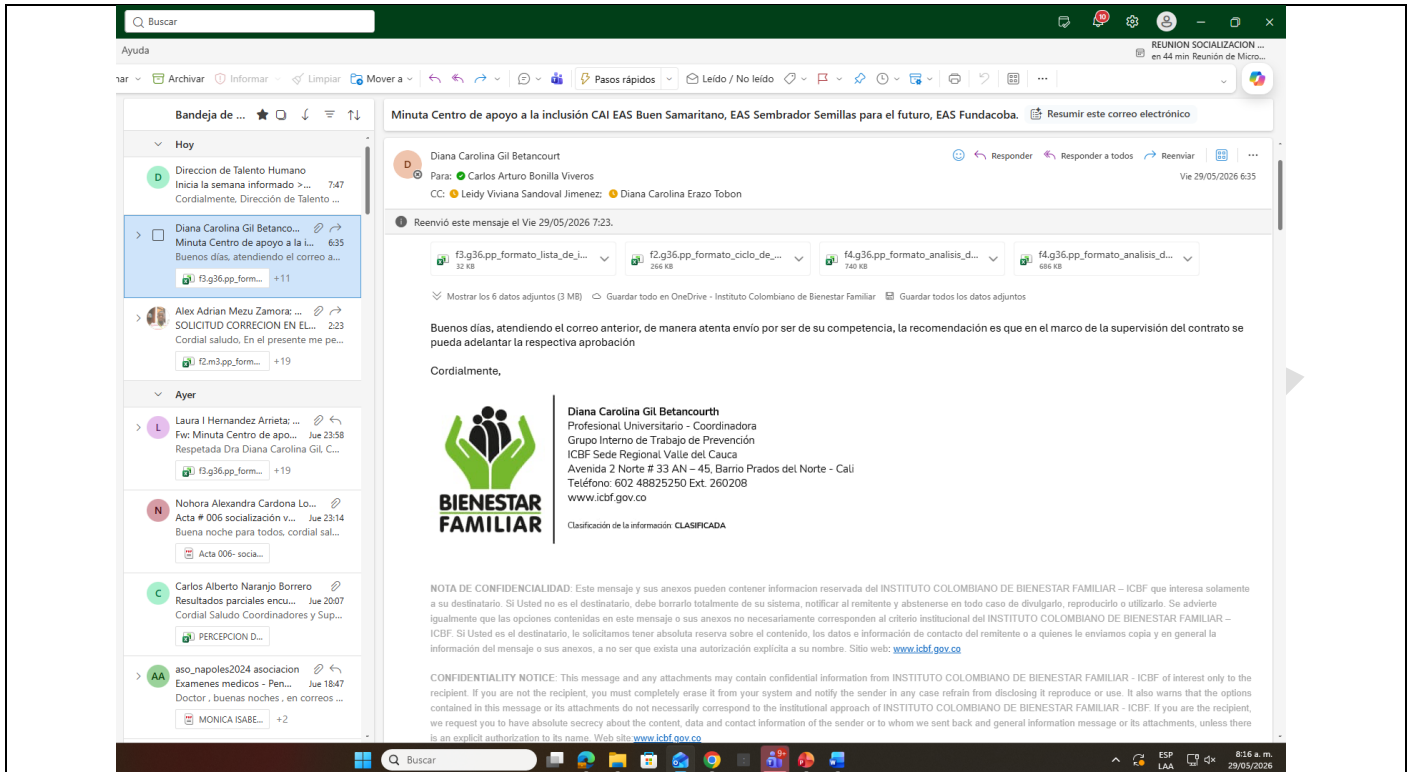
Buscar

10

Ayuda

REUNION SOCIALIZACION ...
en 44 min Reunión de Micro...

nar Archivar Informar Limpiar Mover a Pasos rápidos Leído / No leído

Bandeja de ...

Hoy

D Direccion de Talento Humano
Inicia la semana informado >... 7:47
Cordialmente, Dirección de Talento ...

Diana Carolina Gil Betanco...
Minuta Centro de apoyo a la i... 6:35
Buenos días, atendiendo el correo a...
f3.g36.pp_form... +11

Alex Adrian Mezu Zamora; ...
SOLICITUD CORRECION EN EL... 2:23
Cordial saludo, En el presente me pe...
f2.m3.pp_form... +19

Ayer

L Laura I Hernandez Arrieta; ...
Fw: Minuta Centro de apo... Jue 23:58
Respetada Dra Diana Carolina Gil, C...
f3.g36.pp_form... +19

N Nohora Alexandra Cardona Lo...
Acta # 006 socialización v... Jue 23:14
Buena noche para todos. cordial sal...
Acta 006- socia...

C Carlos Alberto Naranjo Borrero
Resultados parciales encu... Jue 20:07
Cordial Saludo Coordinadores y Sup...
PERCEPCION D...

AA aso_napoles2024 asociacion
Examenes medicos - Pen... Jue 18:47
Doctor , buenas noches , en correos ...
MONICA ISABE... +2

Minuta Centro de apoyo a la inclusión CAI EAS Buen Samaritano, EAS Sembrador Semillas para el futuro, EAS Fundacoba. Resumir este correo electrónico

D Diana Carolina Gil Betancourt
Para: Carlos Arturo Bonilla Viveros
CC: Leidy Viviana Sandoval Jimenez; Diana Carolina Erazo Tobon
Responder Responder a todos Reenviar
Vie 29/05/2026 6:35

Reenvió este mensaje el Vie 29/05/2026 7:23.

f3.g36.pp_formato_lista_de_i... 32 KB
f2.g36.pp_formato_ciclo_de_... 266 KB
f4.g36.pp_formato_analisis_d... 740 KB
f4.g36.pp_formato_analisis_d... 686 KB

Mostrar los 6 datos adjuntos (3 MB) Guardar todo en OneDrive - Instituto Colombiano de Bienestar Familiar Guardar todos los datos adjuntos

Buenos días, atendiendo el correo anterior, de manera atenta envío por ser de su competencia, la recomendación es que en el marco de la supervisión del contrato se pueda adelantar la respectiva aprobación

Cordialmente,

BIENESTAR FAMILIAR

Diana Carolina Gil Betancourth
Profesional Universitario - Coordinadora
Grupo Interno de Trabajo de Prevención
ICBF Sede Regional Valle del Cauca
Avenida 2 Norte # 33 AN – 45, Barrio Prados del Norte - Cali
Teléfono: 602 48825250 Ext. 260208
www.icbf.gov.co

Clasificación de la información: CLASIFICADA

NOTA DE CONFIDENCIALIDAD: Este mensaje y sus anexos pueden contener informacion reservada del INSTITUTO COLOMBIANO DE BIENESTAR FAMILIAR – ICBF que interesa solamente a su destinatario. Si Usted no es el destinatario, debe borrarlo totalmente de su sistema, notificar al remitente y abstenerse en todo caso de divulgarlo, reproducirlo o utilizarlo. Se advierte igualmente que las opciones contenidas en este mensaje o sus anexos no necesariamente corresponden al criterio institucional del INSTITUTO COLOMBIANO DE BIENESTAR FAMILIAR – ICBF. Si Usted es el destinatario, le solicitamos tener absoluta reserva sobre el contenido, los datos e información de contacto del remitente o a quienes le enviamos copia y en general la información del mensaje o sus anexos, a no ser que exista una autorización explícita a su nombre. Sitio web: www.icbf.gov.co

CONFIDENTIALITY NOTICE: This message and any attachments may contain confidential information from INSTITUTO COLOMBIANO DE BIENESTAR FAMILIAR - ICBF of interest only to the recipient. If you are not the recipient, you must completely erase it from your system and notify the sender in any case refrain from disclosing it reproduce or use. It also warns that the options contained in this message or its attachments do not necessarily correspond to the institutional approach of INSTITUTO COLOMBIANO DE BIENESTAR FAMILIAR - ICBF. If you are the recipient, we request you to have absolute secrecy about the content, data and contact information of the sender or to whom we sent back and general information message or its attachments, unless there is an explicit authorization to its name. Web site:www.icbf.gov.co

Buscar

ESP LAA 8:16 a. m. 29/05/2026